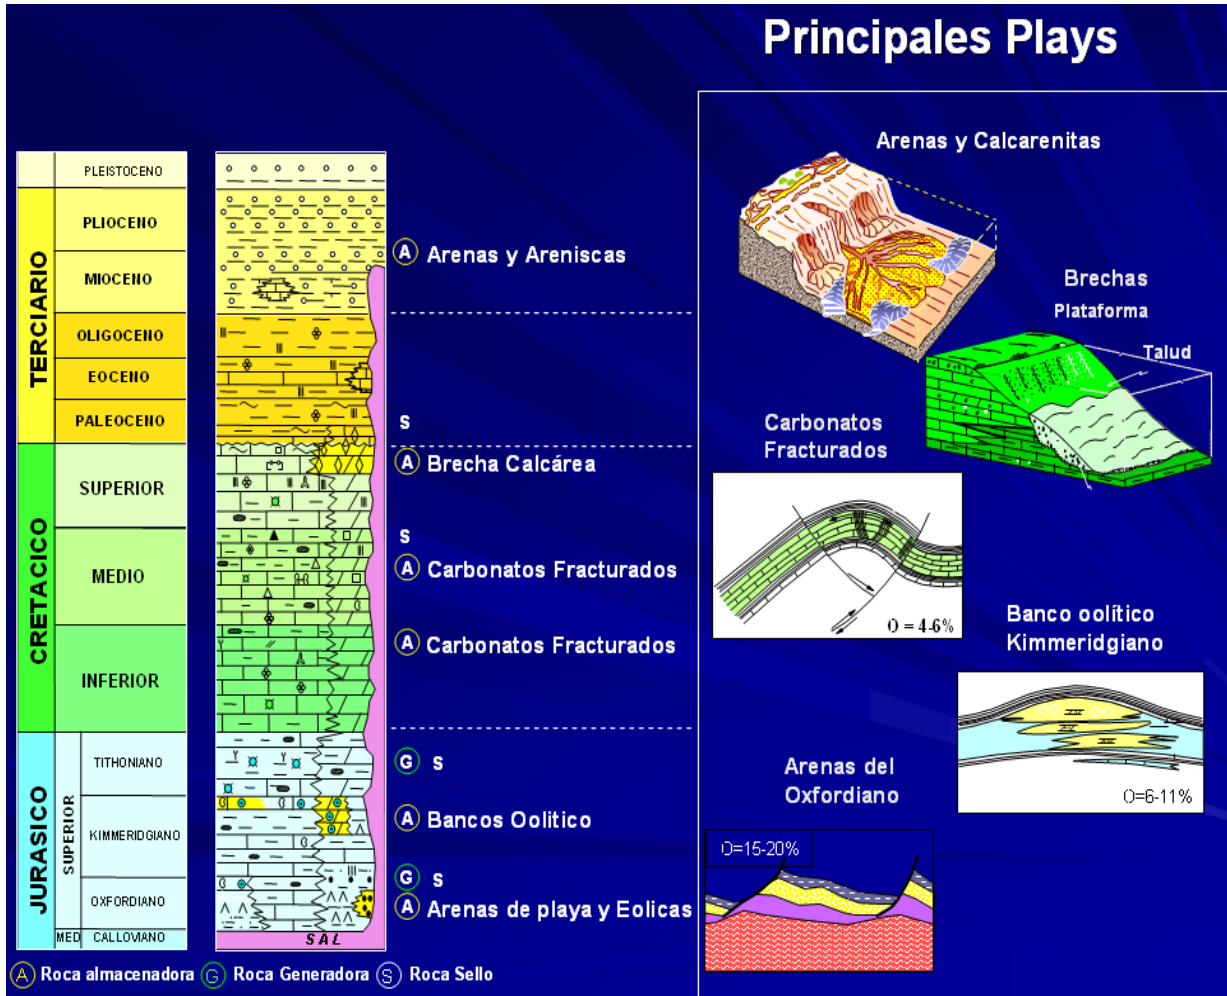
Principales Plays

| | |
|---|---|
| | PLEISTOCENO |
| TERCIARIO | PLIOCENO |
| | MIOCENO |
| | OLIGOCENO |
| | EOCENO |
| | PALEOCENO |
| CRETACICO | SUPERIOR |
| | MEDIO |
| | INFERIOR |
| JURASICO SUPERIOR | TITHONIANO |
| | KIMMERIDGIANO |
| | OXFORDIANO |
| MED | CALLOVIANO |

SAL

A Arenas y Areniscas

S

A Brecha Calcárea

S

A Carbonatos Fracturados

A Carbonatos Fracturados

G S

A Bancos Oolitico

G S

A Arenas de playa y Eolicas

A Roca almacenadora G Roca Generadora S Roca Sello

Arenas y Calcarenitas

Brechas

Plataforma

Talud

Carbonatos Fracturados

O = 4-6%

Banco oolítico Kimmeridgiano

O=6-11%

Arenas del Oxfordiano

O=15-20%